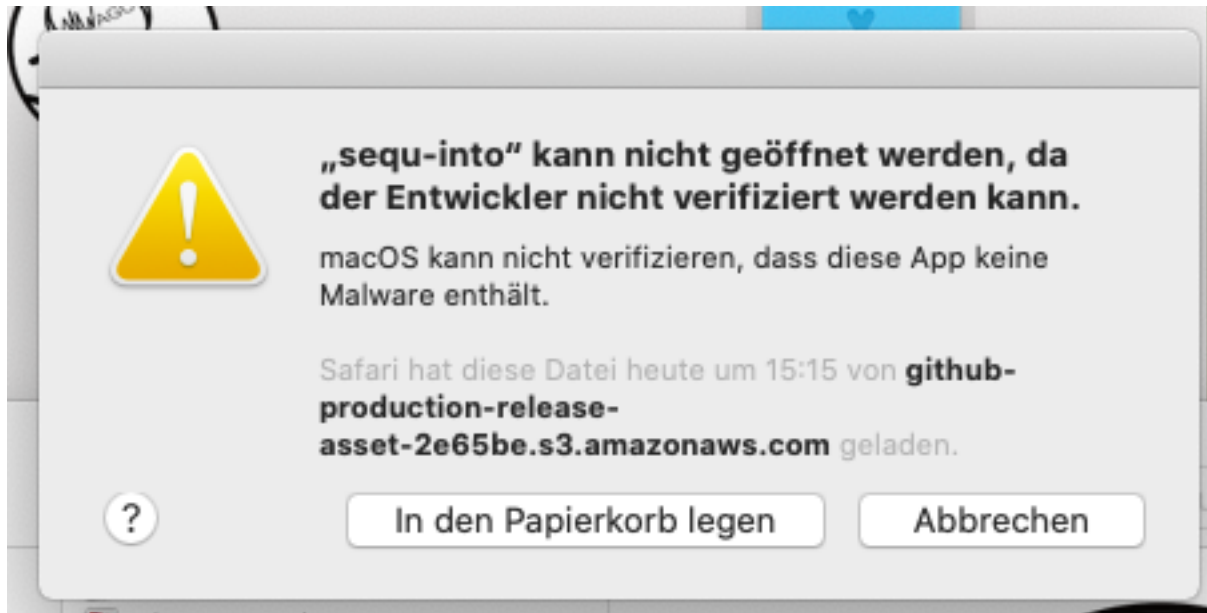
„sequ-into“ kann nicht geöffnet werden, da der Entwickler nicht verifiziert werden kann.

macOS kann nicht verifizieren, dass diese App keine Malware enthält.

Safari hat diese Datei heute um 15:15 von github-production-release-asset-2e65be.s3.amazonaws.com geladen.

?

In den Papierkorb legen

Abbrechen